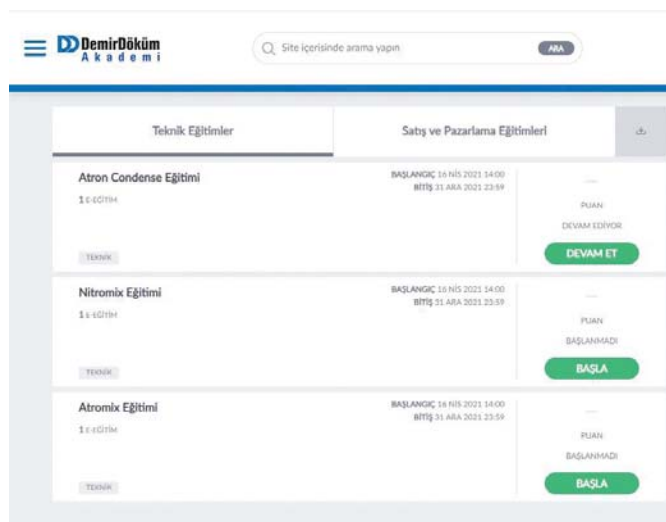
DemirDöküm Akademi

Site içerisinde arama yapın

ARA

Teknik Eğitimler

Satış ve Pazarlama Eğitimleri

Atron Condense Eğitimi

1 E-EĞİTİM

TEKNİK

BAŞLANGIÇ 16 NİS 2021 14:00
BİTİŞ 31 ARA 2021 23:59

—

PUAN

DEVAM EDİYOR

DEVAM ET

Nitromix Eğitimi

1 E-EĞİTİM

TEKNİK

BAŞLANGIÇ 16 NİS 2021 14:00
BİTİŞ 31 ARA 2021 23:59

—

PUAN

BAŞLANMADI

BAŞLA

Atromix Eğitimi

1 E-EĞİTİM

TEKNİK

BAŞLANGIÇ 16 NİS 2021 14:00
BİTİŞ 31 ARA 2021 23:59

—

PUAN

BAŞLANMADI

BAŞLA